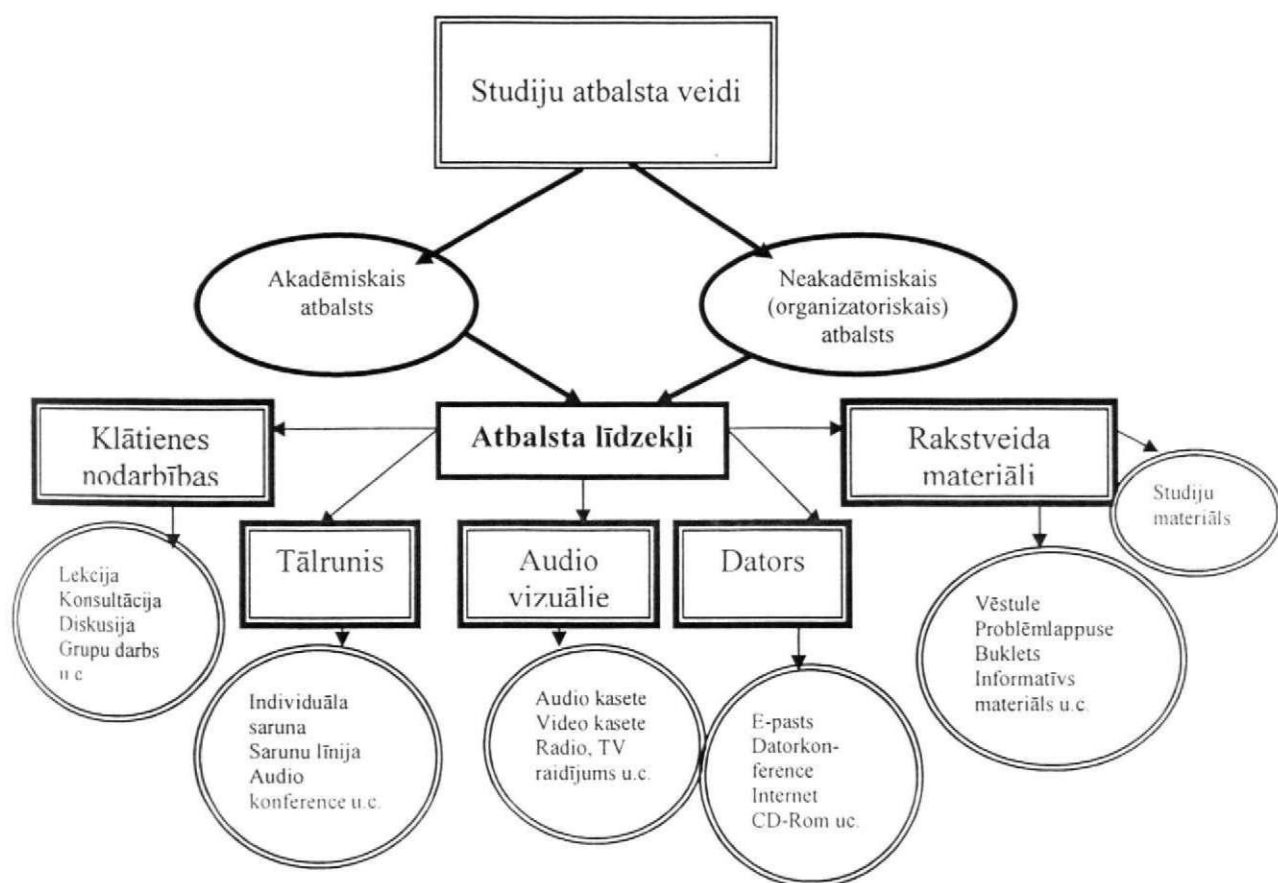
Studiju atbalsta veidi

Akadēmiskais atbalsts

Neakadēmiskais (organizatoriskais) atbalsts

Klātienes nodarbības

Atbalsta līdzekļi

Rakstveida materiāli

Studiju materiāls

Tālrunis

Audio vizuālie

Dators

Lekcija
Konsultācija
Diskusija
Grupu darbs
u.c

Individuāla saruna
Sarunu līnija
Audio konference u.c.

Audio kasete
Video kasete
Radio, TV raidījums u.c.

E-pasts
Datorkonference
Internet
CD-Rom uc.

Vēstule
Problēmlappuse
Buklets
Informatīvs materiāls u.c.